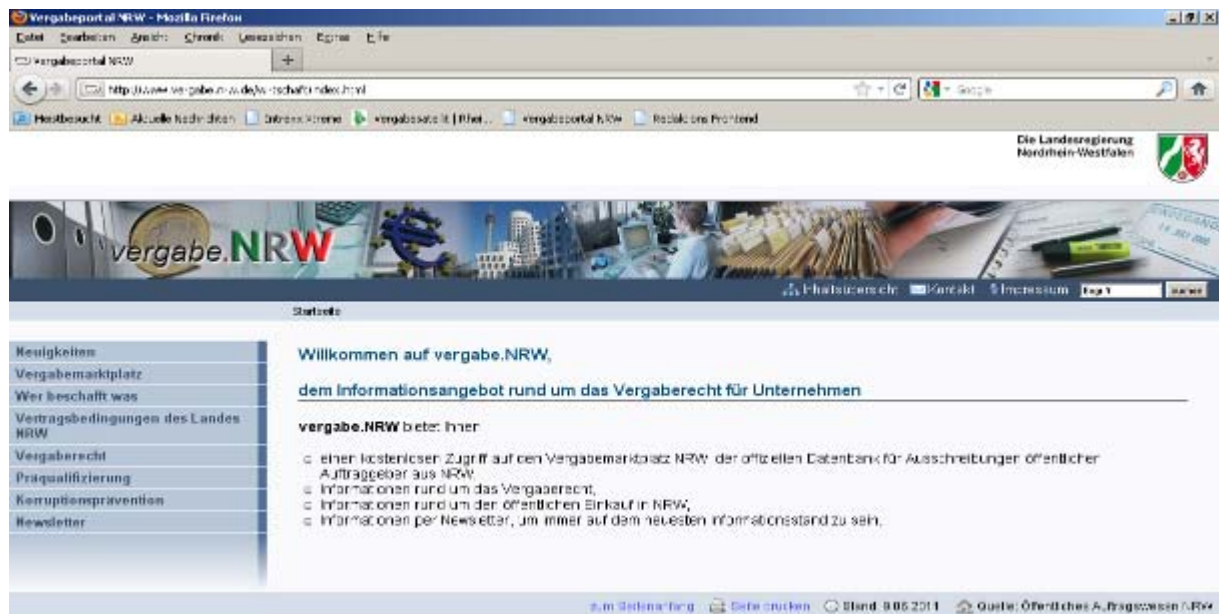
Vergabeportal NRW - Mozilla Firefox

Datei Bearbeiten Ansicht Chronik Lesezeichen Extras Hilfe

Vergabeportal NRW

http://www.vergabe.nrw.de/wirtschaft/index.html

Google

Meistbesucht Aktuelle Nachrichten Intranet Xtreme vergabeservice | Rhei... Vergabeportal NRW Redaktions Frontend

Die Landesregierung Nordrhein-Westfalen

vergabe.NRW

Inhaltsübersicht Kontakt Impressum Begriff Suchen

Startseite

Neuigkeiten
Vergabemarktplatz
Wer beschafft was
Vertragsbedingungen des Landes NRW
Vergaberecht
Präqualifizierung
Korruptionsprävention
Newsletter

Willkommen auf vergabe.NRW,

dem Informationsangebot rund um das Vergaberecht für Unternehmen

vergabe.NRW bietet Ihnen

einen kostenlosen Zugriff auf den Vergabemarktplatz NRW, der offiziellen Datenbank für Ausschreibungen öffentlicher Auftraggeber aus NRW,
Informationen rund um das Vergaberecht,
Informationen rund um den öffentlichen Einkauf in NRW,
Informationen per Newsletter, um immer auf dem neuesten Informationsstand zu sein.

zum Seitenanfang Seite drucken Stand: 9.06.2011 Quelle: Öffentliches Auftragswesen NRW